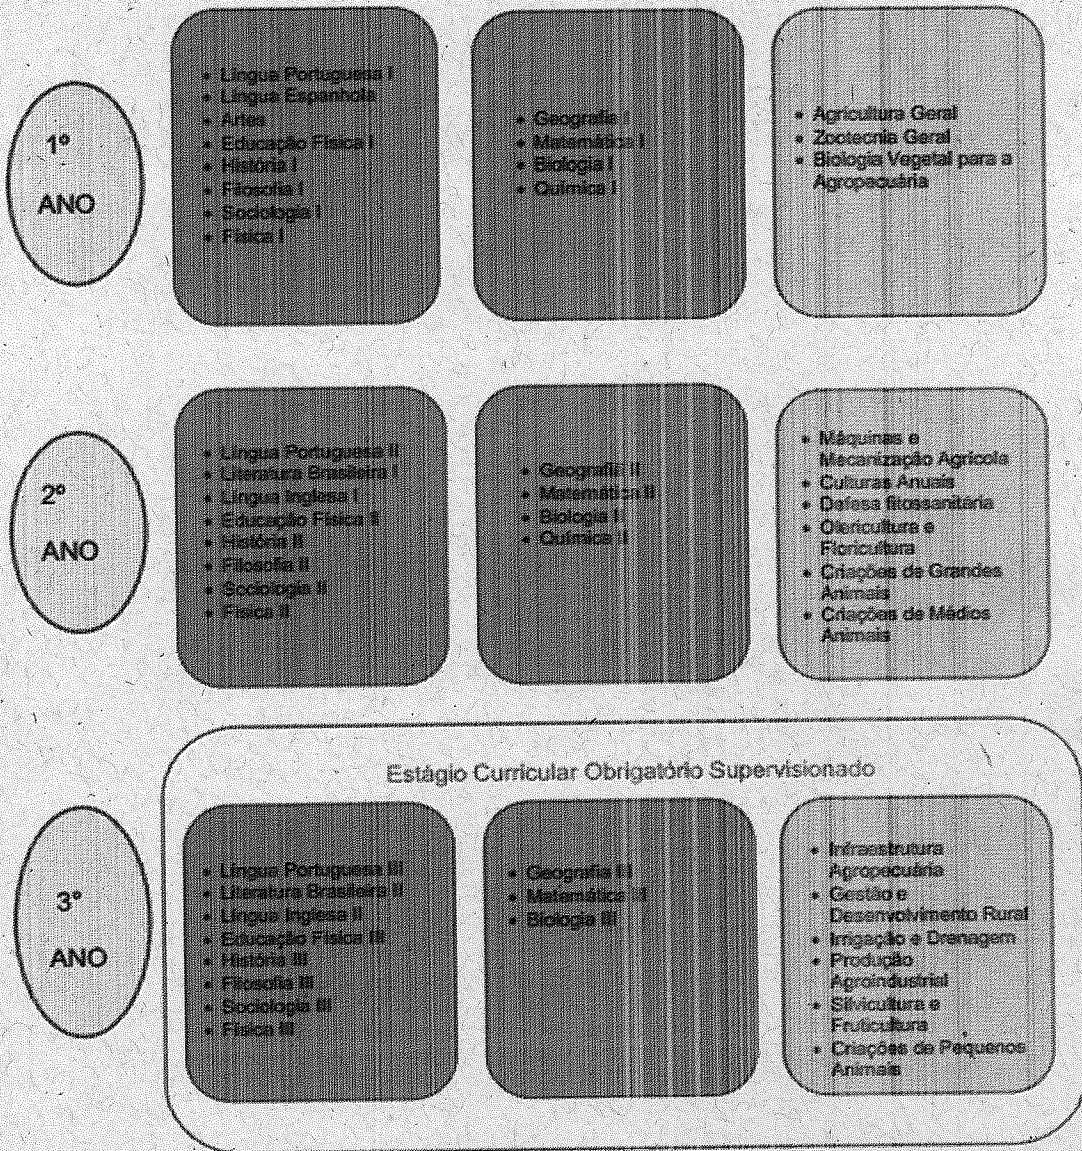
1°
ANO

• Língua Portuguesa I
• Língua Espanhola
• Artes
• Educação Física I
• História I
• Filosofia I
• Sociologia I
• Física I

• Geografia I
• Matemática I
• Biologia I
• Química I

• Agricultura Geral
• Zootecnia Geral
• Biologia Vegetal para a Agropecuária

2°
ANO

• Língua Portuguesa II
• Literatura Brasileira I
• Língua Inglesa I
• Educação Física II
• História II
• Filosofia II
• Sociologia II
• Física II

• Geografia II
• Matemática II
• Biologia I
• Química II

• Máquinas e Mecanização Agrícola
• Culturas Anuais
• Defesa fitossanitária
• Olericultura e Floricultura
• Criações de Grandes Animais
• Criações de Médios Animais

Estágio Curricular Obrigatório Supervisionado

3°
ANO

• Língua Portuguesa III
• Literatura Brasileira II
• Língua Inglesa II
• Educação Física III
• História III
• Filosofia III
• Sociologia III
• Física III

• Geografia III
• Matemática III
• Biologia III

• Infraestrutura Agropecuária
• Gestão e Desenvolvimento Rural
• Irrigação e Drenagem
• Produção Agroindustrial
• Silvicultura e Fruticultura
• Criações de Pequenos Animais